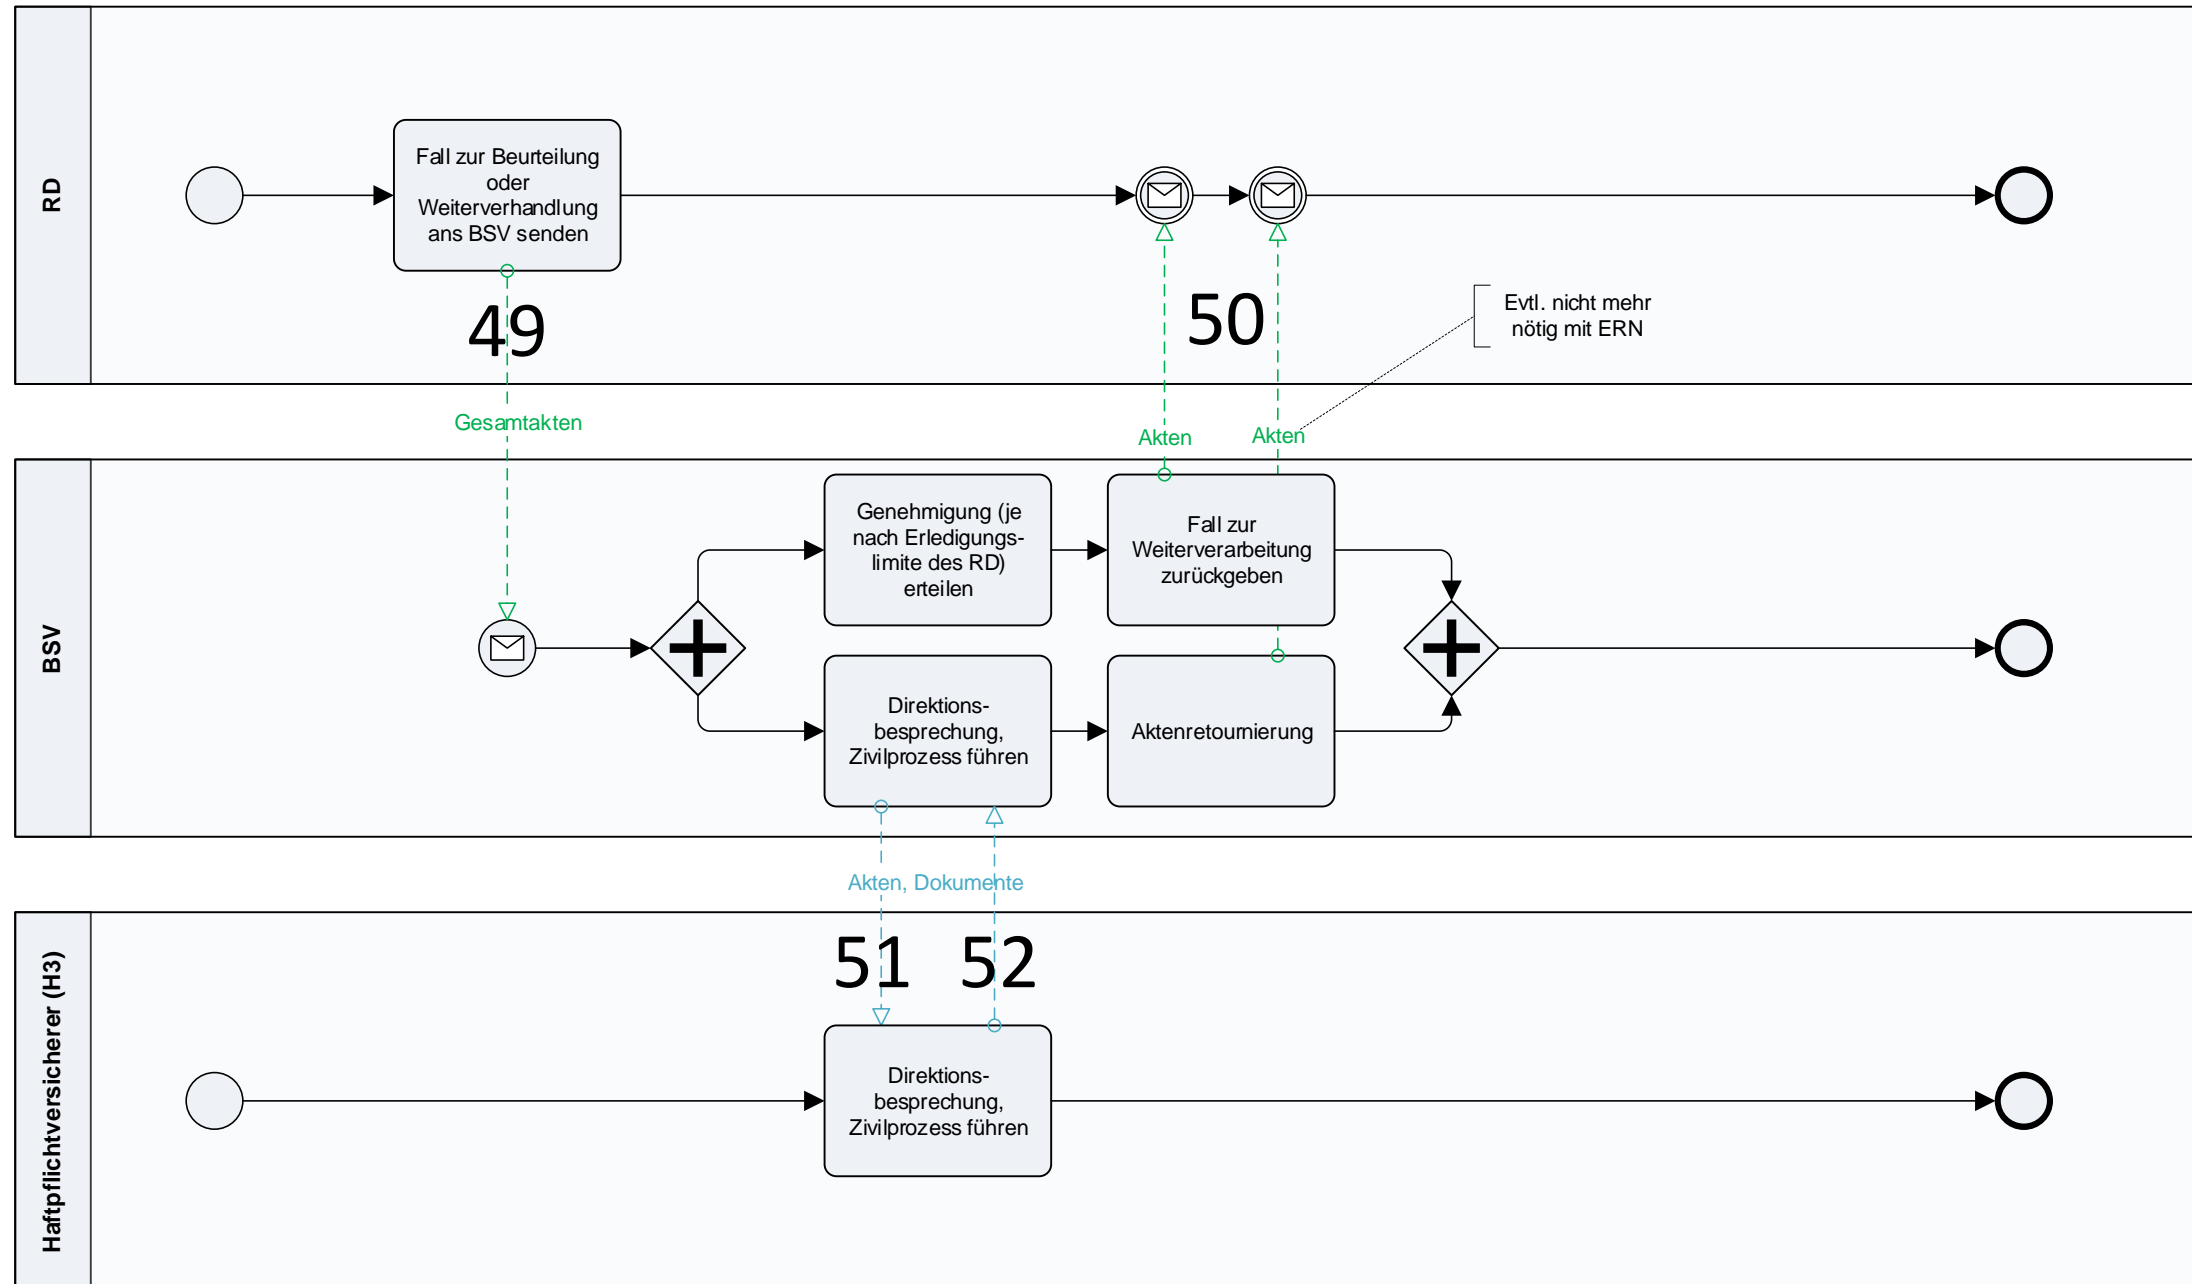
RD

Fall zur Beurteilung oder Weiterverhandlung ans BSV senden

49

50

Evtl. nicht mehr nötig mit ERN

Gesamtakten

Akten

Akten

BSV

Genehmigung (je nach Erledigungslimite des RD) erteilen

Fall zur Weiterverarbeitung zurückgeben

Direktionsbesprechung, Zivilprozess führen

Aktenretournierung

Akten, Dokumente

51

52

Haftpflichtversicherer (H3)

Direktionsbesprechung, Zivilprozess führen